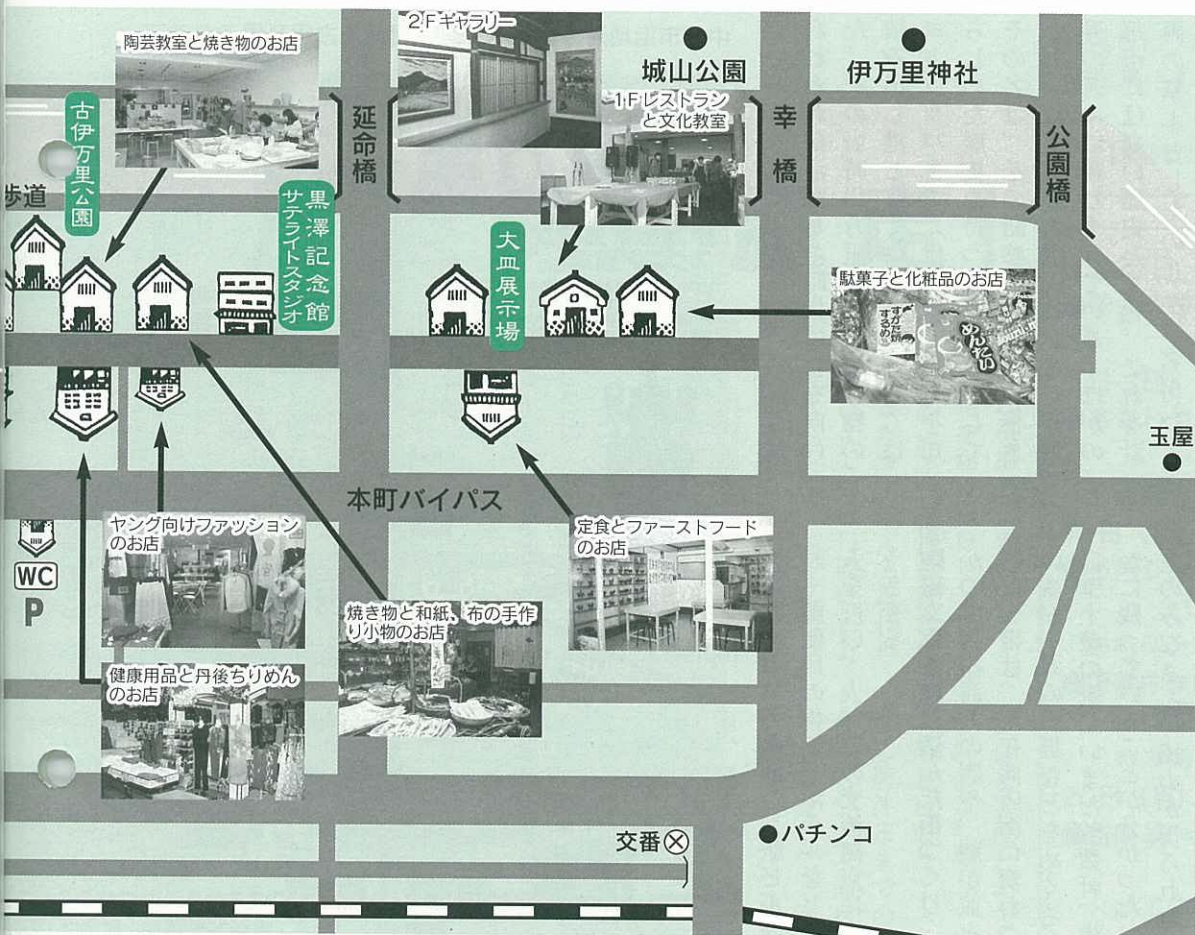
陶芸教室と焼き物のお店

2Fギャラリー

城山公園

伊万里神社

1Fレストランと文化教室

延命橋

幸橋

公園橋

古伊万里公園

歩道

黒澤記念館サテライトスタジオ

大皿展示場

駄菓子と化粧品のお店

玉屋

本町バイパス

ヤング向けファッションのお店

定食とファーストフードのお店

WC

P

焼き物と和紙、布の手作り小物のお店

健康用品と丹後ちりめんのお店

交番

パチンコ